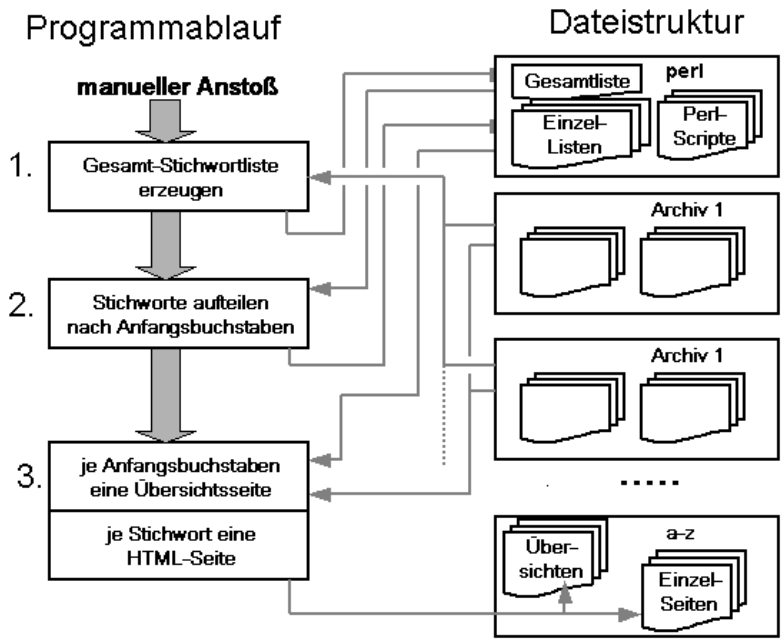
Programmablauf

Dateistruktur

manueller Anstoß

1. Gesamt-Stichwortliste erzeugen

2. Stichworte aufteilen nach Anfangsbuchstaben

3. je Anfangsbuchstaben eine Übersichtsseite

je Stichwort eine HTML-Seite

Gesamtliste

perl

Einzel-Listen

Perl-Scripte

Archiv 1

Archiv 1

.....

a-z

Über-sichten

Einzel-Seiten